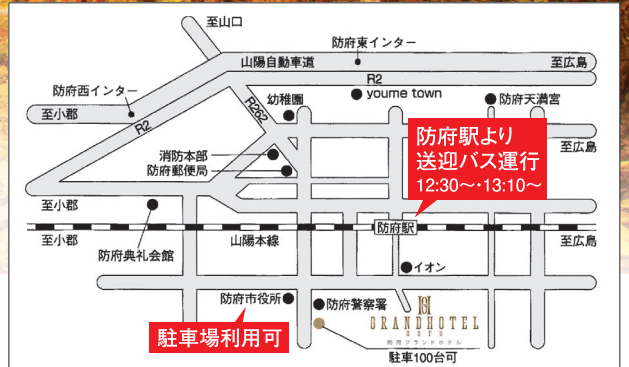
至山口

防府東インター

山陽自動車道

至広島

R2

防府西インター

至小郡

幼稚園

youme town

防府天満宮

R262

R2

防府駅より
送迎バス運行
12:30〜・13:10〜

消防本部

防府郵便局

至広島

至小郡

防府駅

至小郡

山陽本線

至広島

防府典礼会館

イオン

防府市役所

防府警察署

GRANDHOTEL
HOFU
防府グランドホテル

駐車場利用可

駐車100台可